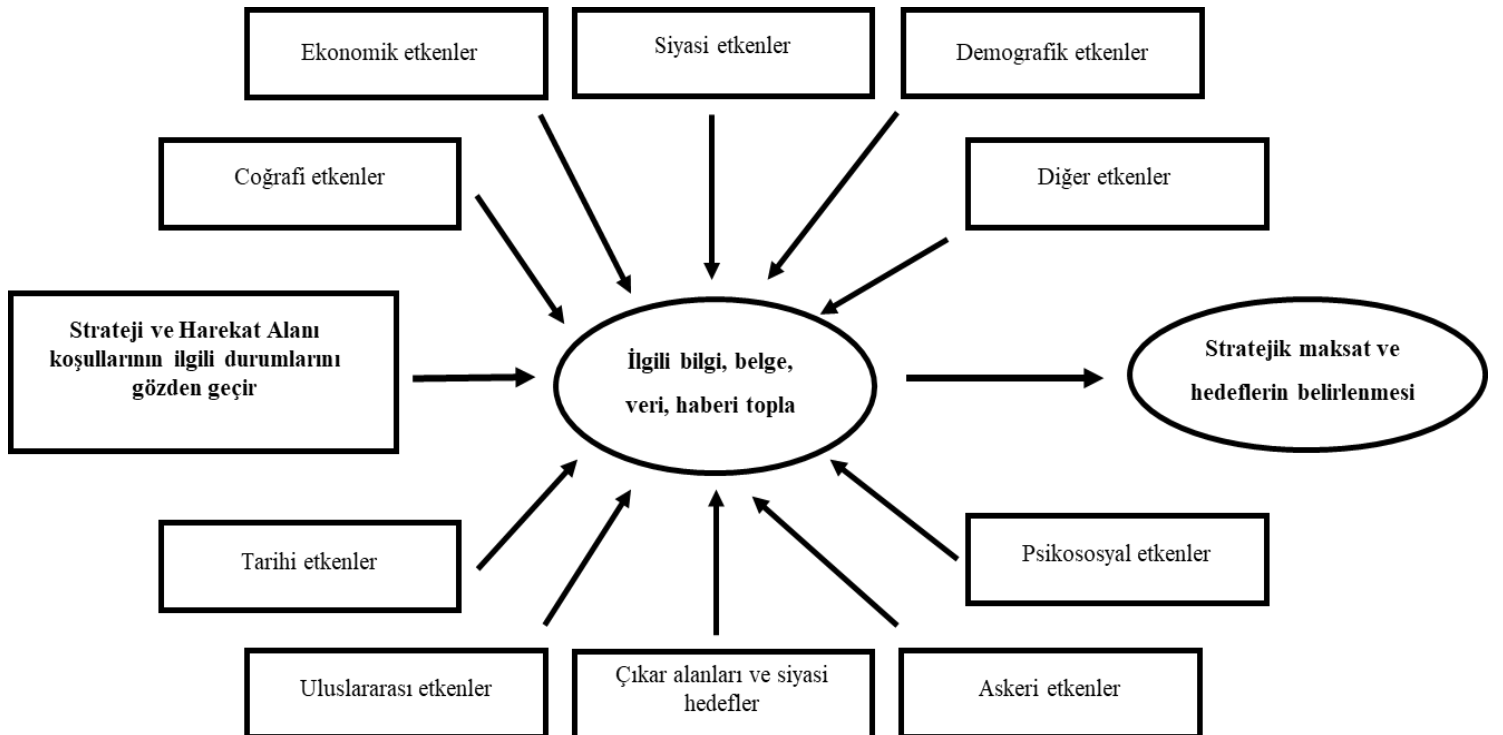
Ekonomik etkenler

Siyasi etkenler

Demografik etkenler

Coğrafi etkenler

Diğer etkenler

Strateji ve Harekat Alanı koşullarının ilgili durumlarını gözden geçir

İlgili bilgi, belge, veri, haberi topla

Stratejik maksat ve hedeflerin belirlenmesi

Tarihi etkenler

Psikososyal etkenler

Uluslararası etkenler

Çıkar alanları ve siyasi hedefler

Askeri etkenler